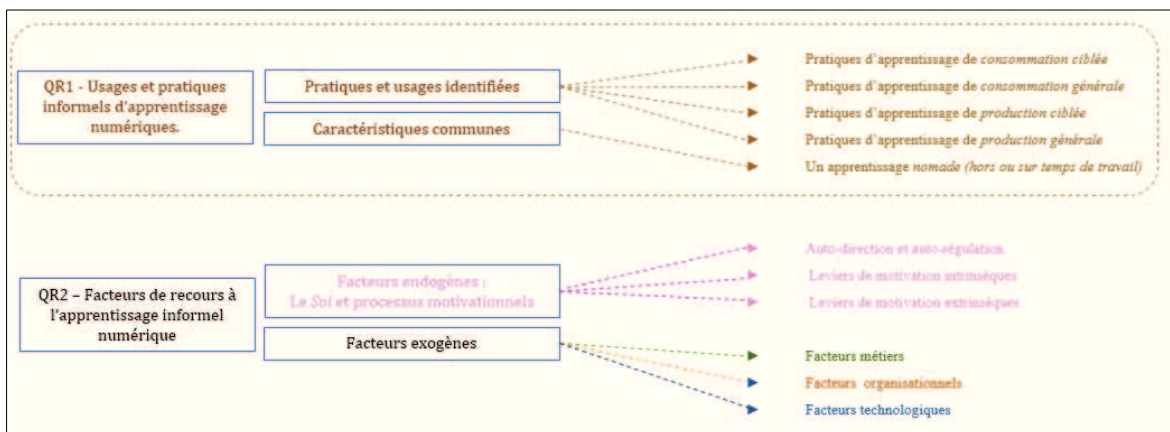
QR1 - Usages et pratiques informels d'apprentissage numériques.

Pratiques et usages identifiées

Caractéristiques communes

Pratiques d'apprentissage de *consommation ciblée*
Pratiques d'apprentissage de *consommation générale*
Pratiques d'apprentissage de *production ciblée*
Pratiques d'apprentissage de *production générale*
Un apprentissage *nomade (hors ou sur temps de travail)*

QR2 – Facteurs de recours à l'apprentissage informel numérique

Facteurs endogènes : Le *Soi* et processus motivationnels

Facteurs exogènes

Auto-direction et auto-régulation
Leviers de motivation intrinsèques
Leviers de motivation extrinsèques

Facteurs métiers
Facteurs organisationnels
Facteurs technologiques